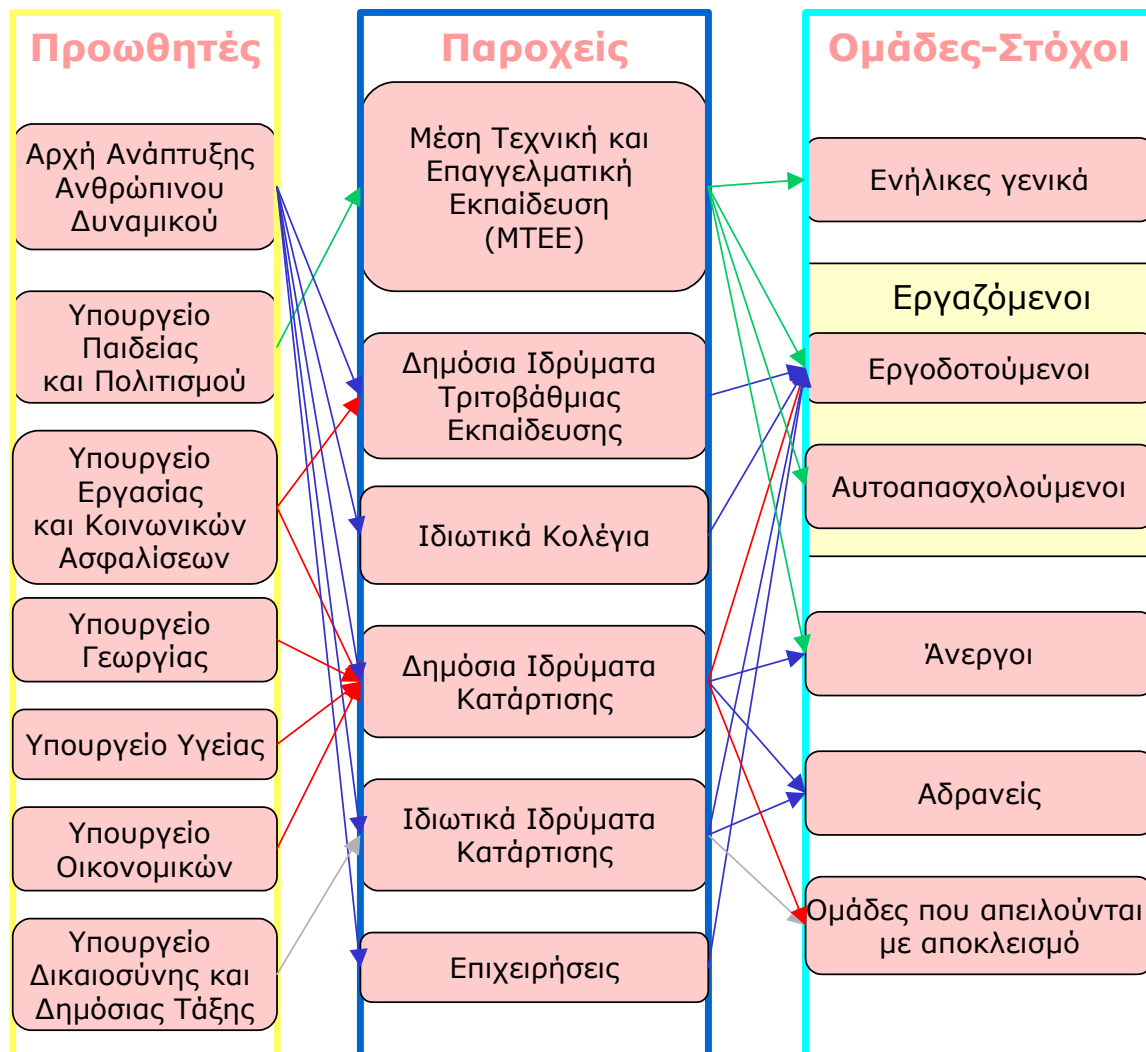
Προωθητές

Αρχή Ανάπτυξης Ανθρώπινου Δυναμικού

Υπουργείο Παιδείας και Πολιτισμού

Υπουργείο Εργασίας και Κοινωνικών Ασφαλίσεων

Υπουργείο Γεωργίας

Υπουργείο Υγείας

Υπουργείο Οικονομικών

Υπουργείο Δικαιοσύνης και Δημόσιας Τάξης

Παροχείς

Μέση Τεχνική και Επαγγελματική Εκπαίδευση (ΜΤΕΕ)

Δημόσια Ιδρύματα Τριτοβάθμιας Εκπαίδευσης

Ιδιωτικά Κολέγια

Δημόσια Ιδρύματα Κατάρτισης

Ιδιωτικά Ιδρύματα Κατάρτισης

Επιχειρήσεις

Ομάδες-Στόχοι

Ενήλικες γενικά

Εργαζόμενοι

Εργοδοτούμενοι

Αυτοαπασχολούμενοι

Άνεργοι

Αδρανείς

Ομάδες που απειλούνται με αποκλεισμό